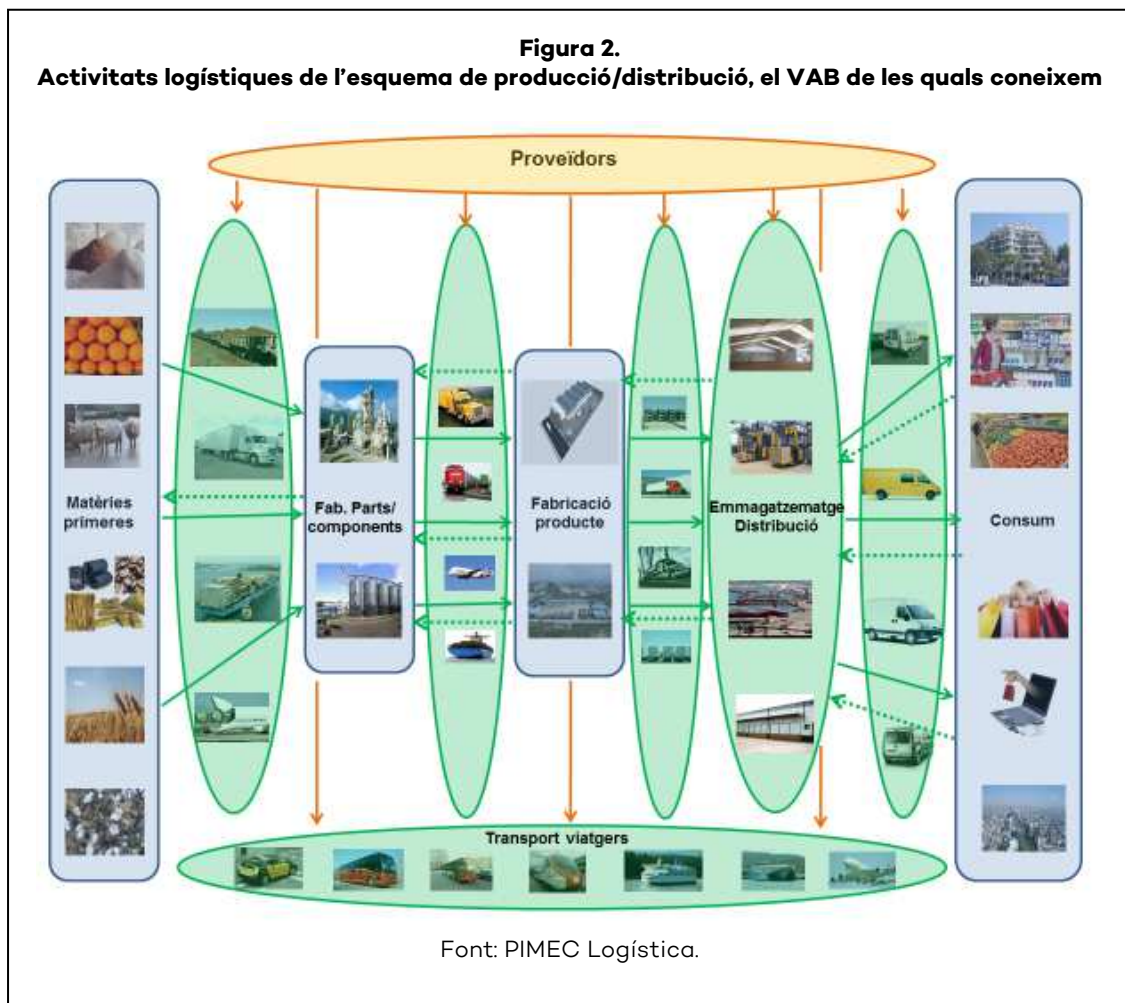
**Figura 2.**
**Activitats logístiques de l'esquema de producció/distribució, el VAB de les quals coneixem**

Proveïdors

Matèries primeres

Fab. Parts/ components

Fabricació producte

Emmagatzematge Distribució

Consum

Transport viatgers

Font: PIMEC Logística.